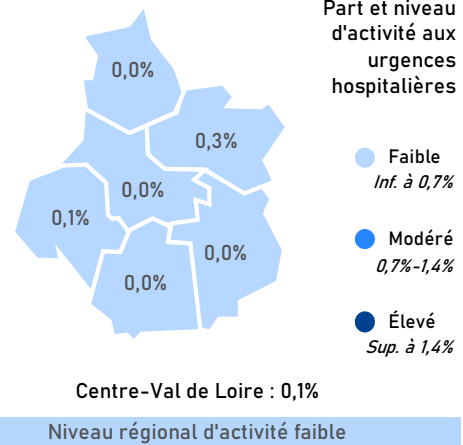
Part et niveau d'activité aux urgences hospitalières

0,0%

0,3%

0,0%

0,1%

0,0%

0,0%

Faible
Inf. à 0,7%

Modéré
0,7%-1,4%

Élevé
Sup. à 1,4%

Centre-Val de Loire : 0,1%

Niveau régional d'activité faible